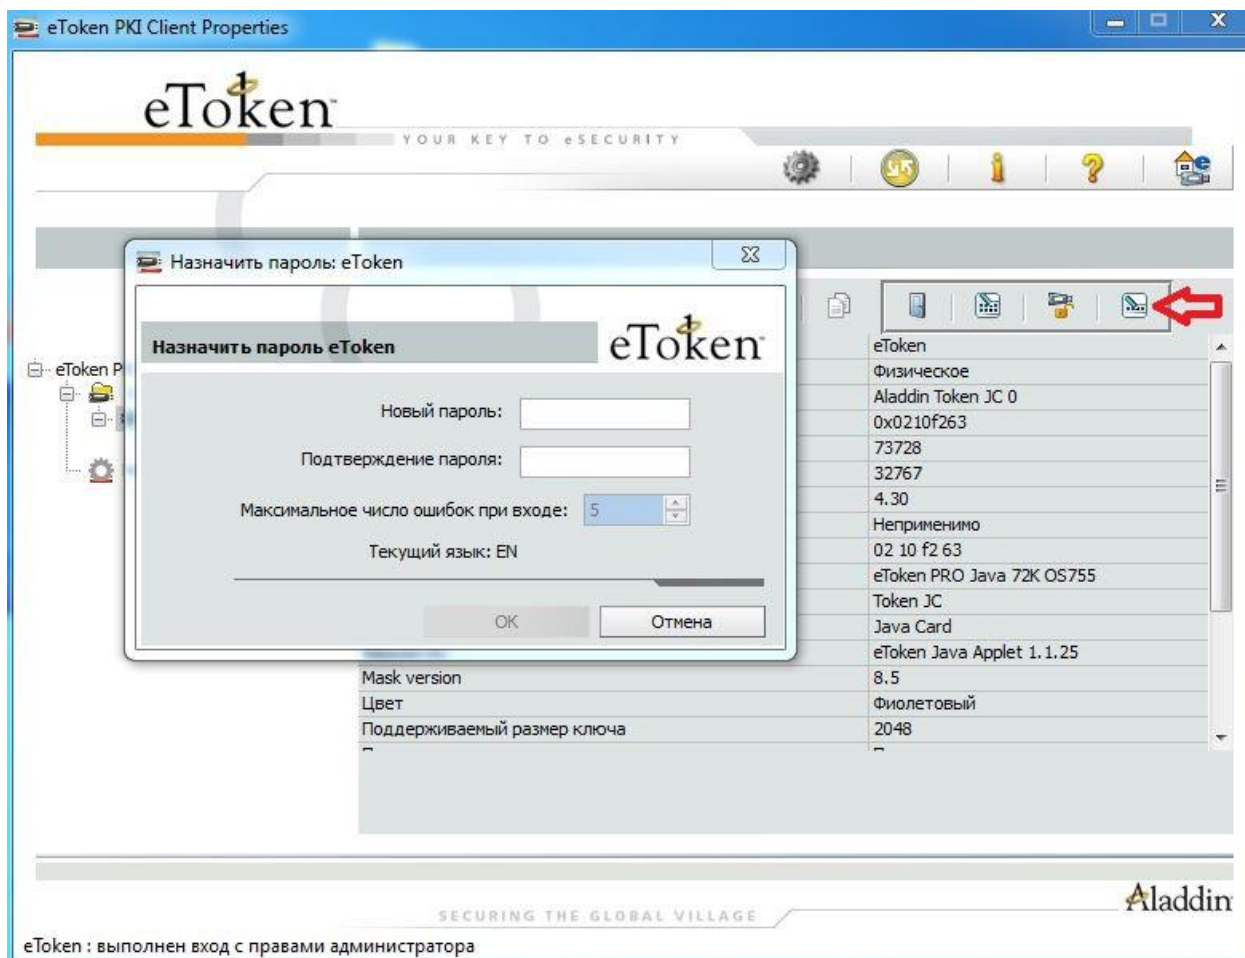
eToken PKI Client Properties

eToken
YOUR KEY TO eSECURITY

Назначить пароль: eToken

Назначить пароль eToken
eToken

Новый пароль:
Подтверждение пароля:
Максимальное число ошибок при входе: 5
Текущий язык: EN

OK
Отмена

eToken P

| | |
|---|---|
| | eToken |
| | Физическое |
| | Aladdin Token JC 0 |
| | 0x0210f263 |
| | 73728 |
| | 32767 |
| | 4.30 |
| | Неприменимо |
| | 02 10 f2 63 |
| | eToken PRO Java 72K OS755 |
| | Token JC |
| | Java Card |
| | eToken Java Applet 1.1.25 |
| Mask version | 8.5 |
| Цвет | Фиолетовый |
| Поддерживаемый размер ключа | 2048 |

SECURING THE GLOBAL VILLAGE
Aladdin

eToken : выполнен вход с правами администратора